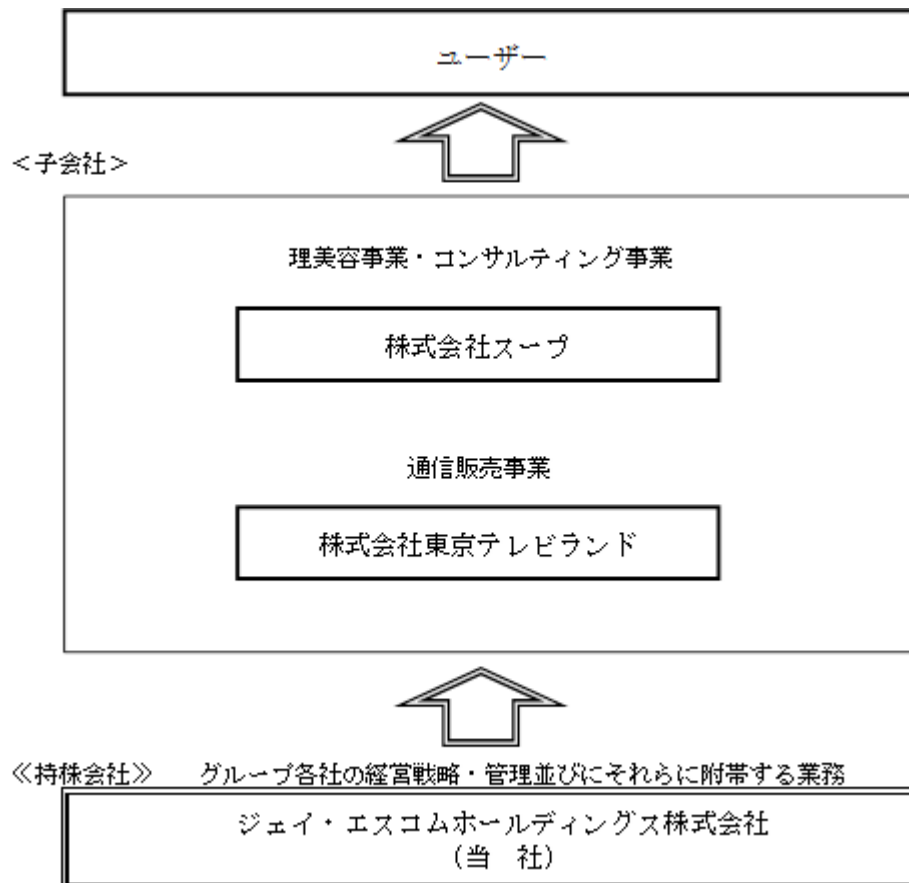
ユーザー

<子会社>

理美容事業・コンサルティング事業

株式会社スープ

通信販売事業

株式会社東京テレビランド

≪持株会社≫　グループ各社の経営戦略・管理並びにそれらに附帯する業務

ジェイ・エスコムホールディングス株式会社
（当　社）